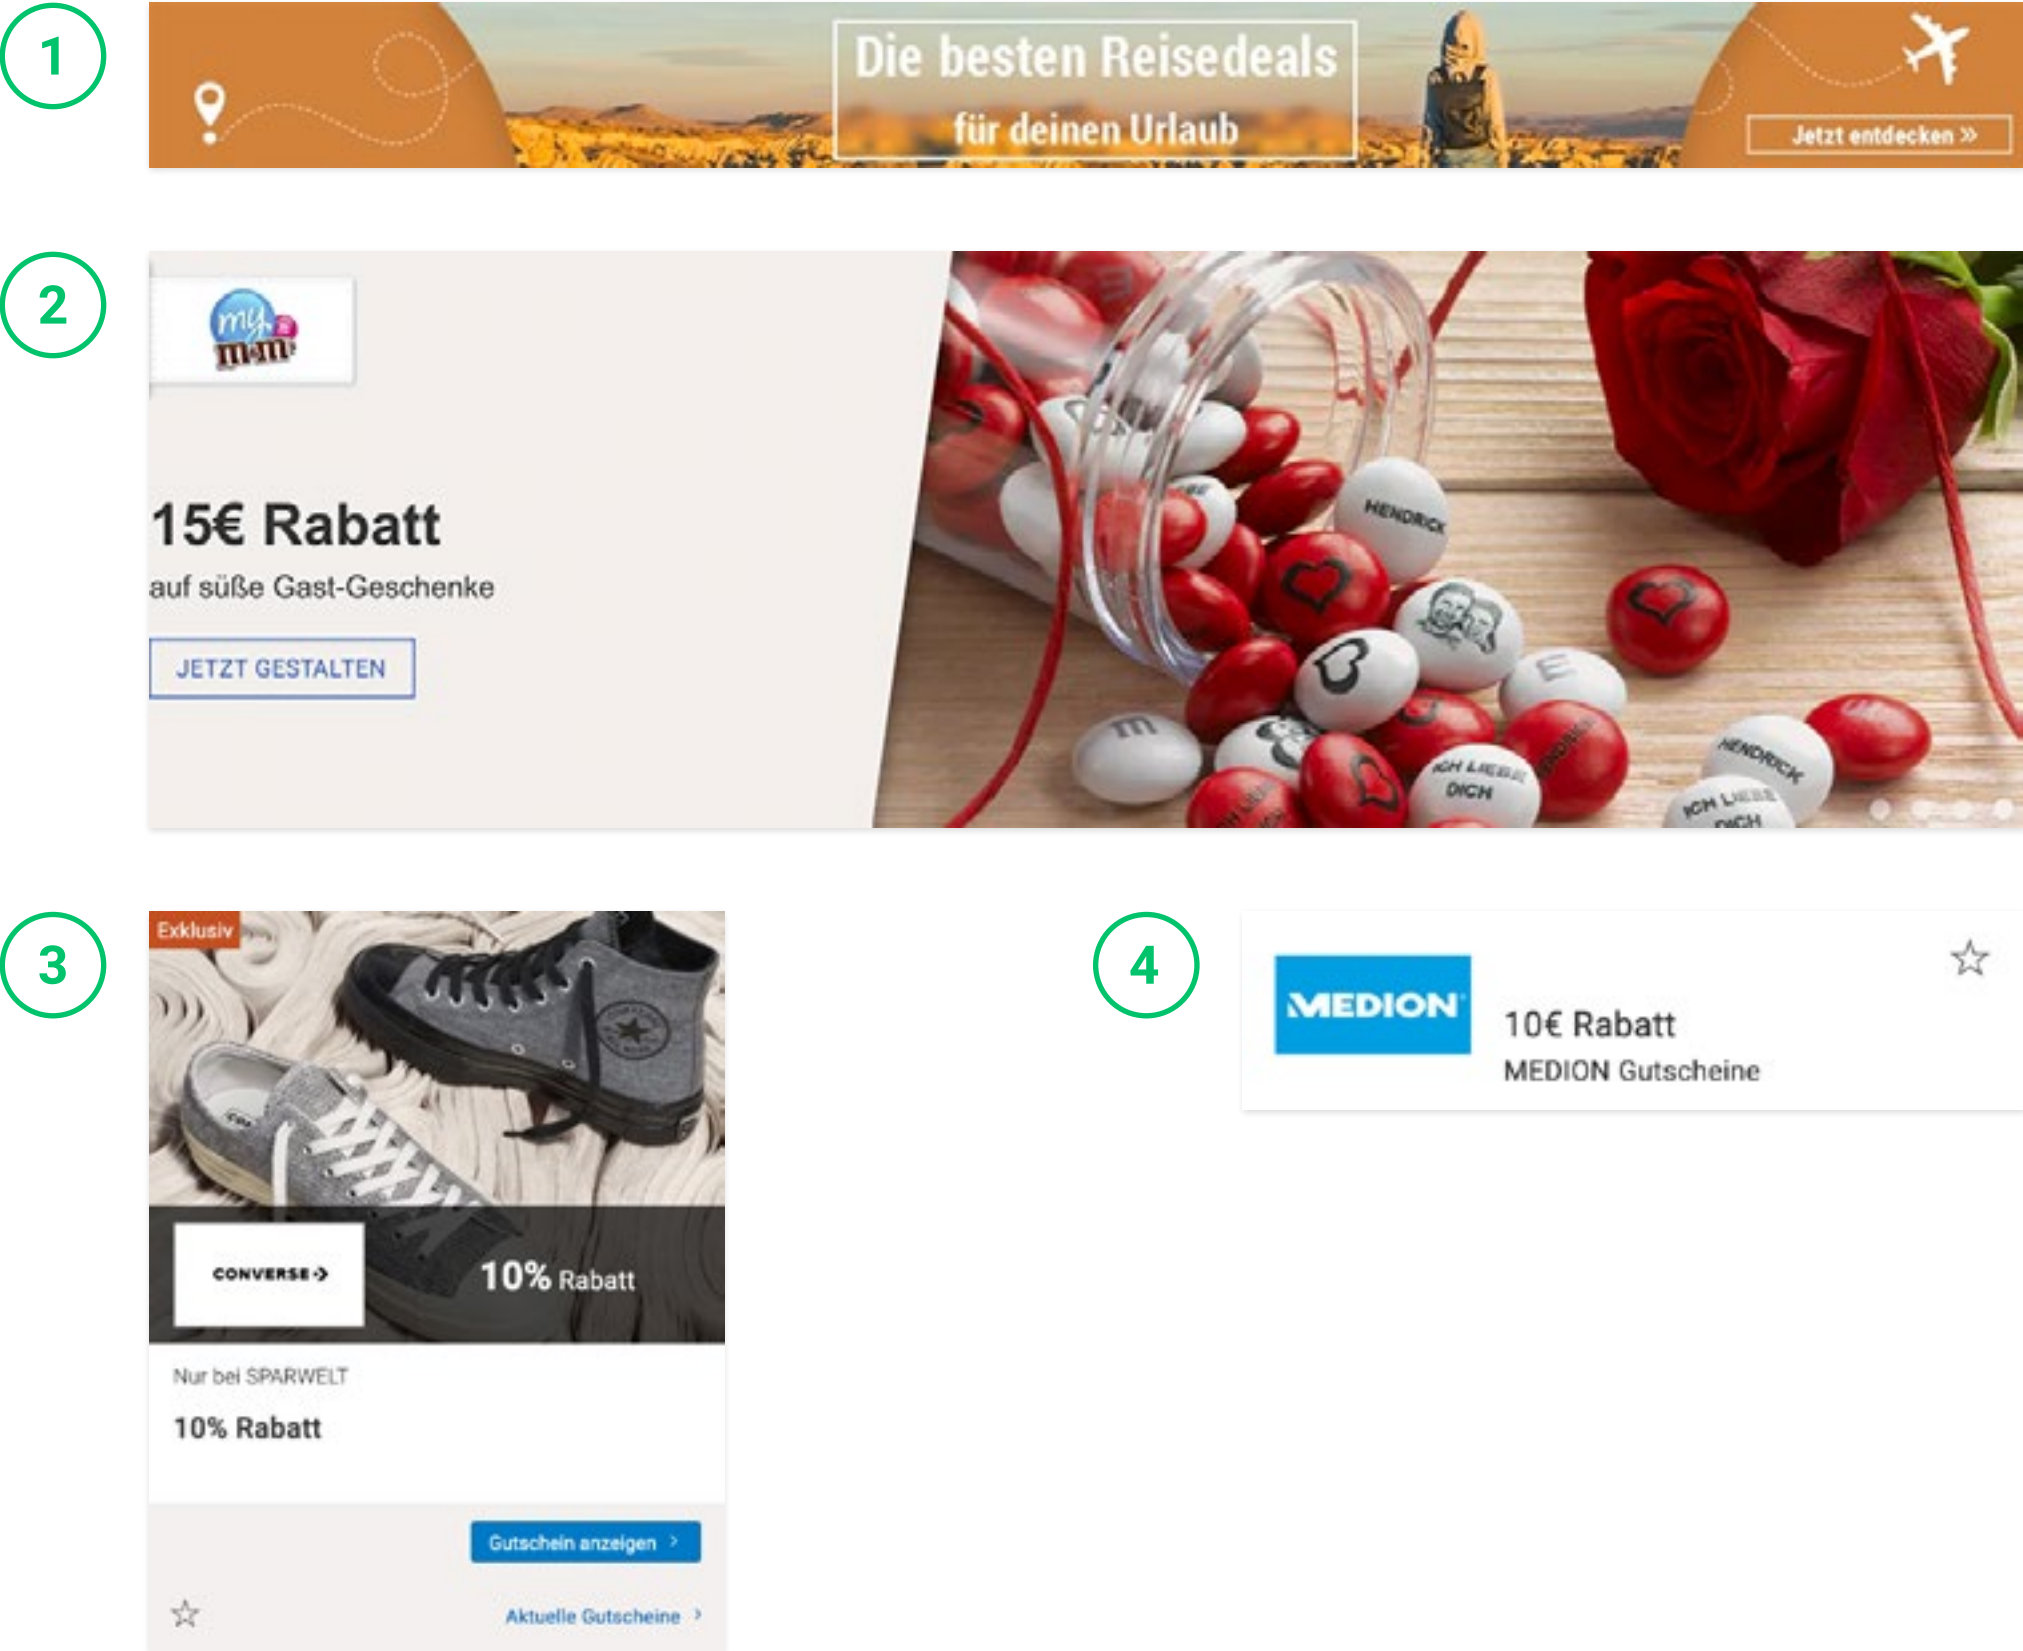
1

Die besten Reisedeals
für deinen Urlaub

Jetzt entdecken »

2

my m&m's

15€ Rabatt
auf süße Gast-Geschenke

JETZT GESTALTEN

HENDRICK

ICH LIEBE DICH

HENDRICK

ICH LIEBE DICH

3

Exklusiv

CONVERSE

10% Rabatt

Nur bei SPARWELT

10% Rabatt

Gutschein anzeigen ›

Aktuelle Gutscheine ›

4

MEDION

10€ Rabatt
MEDION Gutscheine